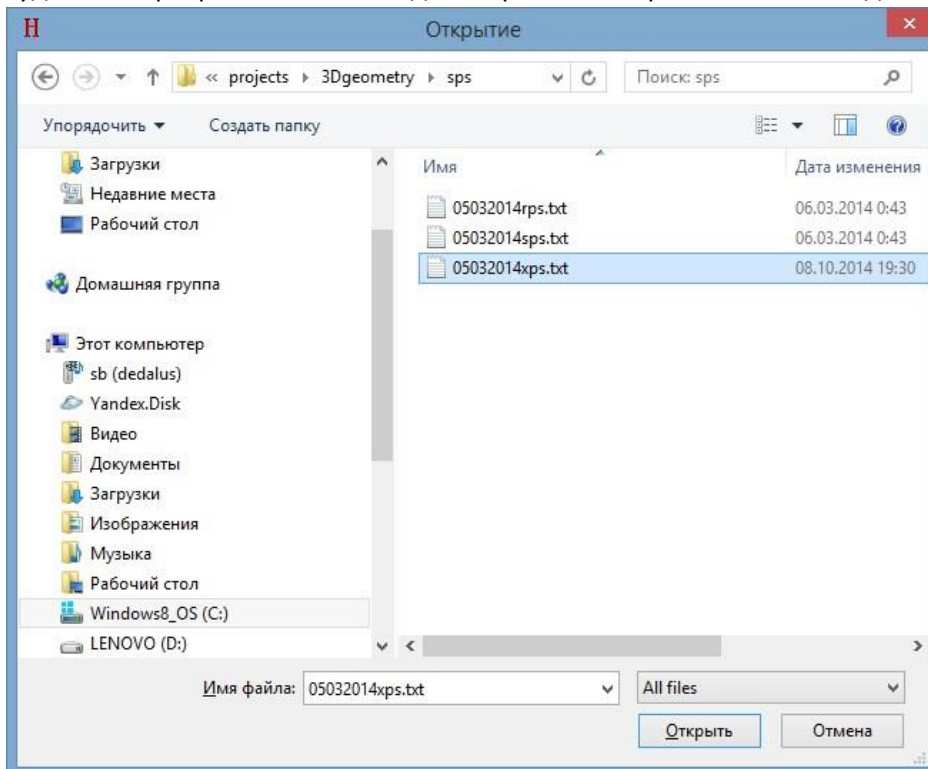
H Открытие

« projects ▸ 3Dgeometry ▸ sps

Поиск: sps

Упорядочить ▾ Создать папку

Загрузки
Недавние места
Рабочий стол

Домашняя группа

Этот компьютер
sb (dedalus)
Yandex.Disk
Видео
Документы
Загрузки
Изображения
Музыка
Рабочий стол
Windows8_OS (C:)
LENOVO (D:)

| Имя | Дата изменения |
|---|---|
| 05032014rps.txt | 06.03.2014 0:43 |
| 05032014sps.txt | 06.03.2014 0:43 |
| 05032014xps.txt | 08.10.2014 19:30 |

Имя файла: 05032014xps.txt

All files

Открыть Отмена